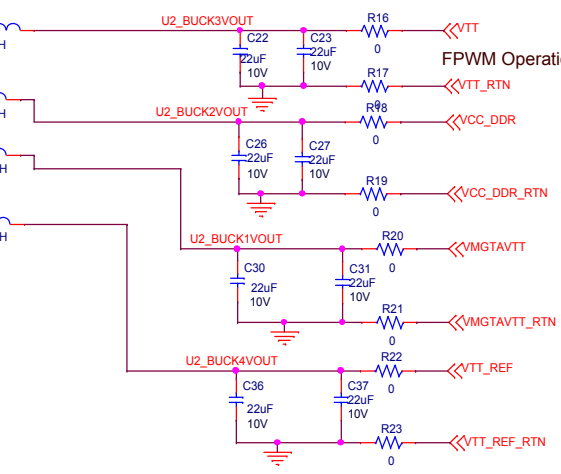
H
U2_BUCK3VOUT
C22
22uF
10V
C23
22uF
10V
R16
0
VTT
FPWM Operatio
R17
0
VTT_RTN
H
U2_BUCK2VOUT
R18
0
VCC_DDR
C26
22uF
10V
C27
22uF
10V
R19
0
VCC_DDR_RTN
H
H
U2_BUCK1VOUT
R20
0
VMGTAVTT
C30
22uF
10V
C31
22uF
10V
R21
0
VMGTAVTT_RTN
U2_BUCK4VOUT
R22
0
VTT_REF
C36
22uF
10V
C37
22uF
10V
R23
0
VTT_REF_RTN